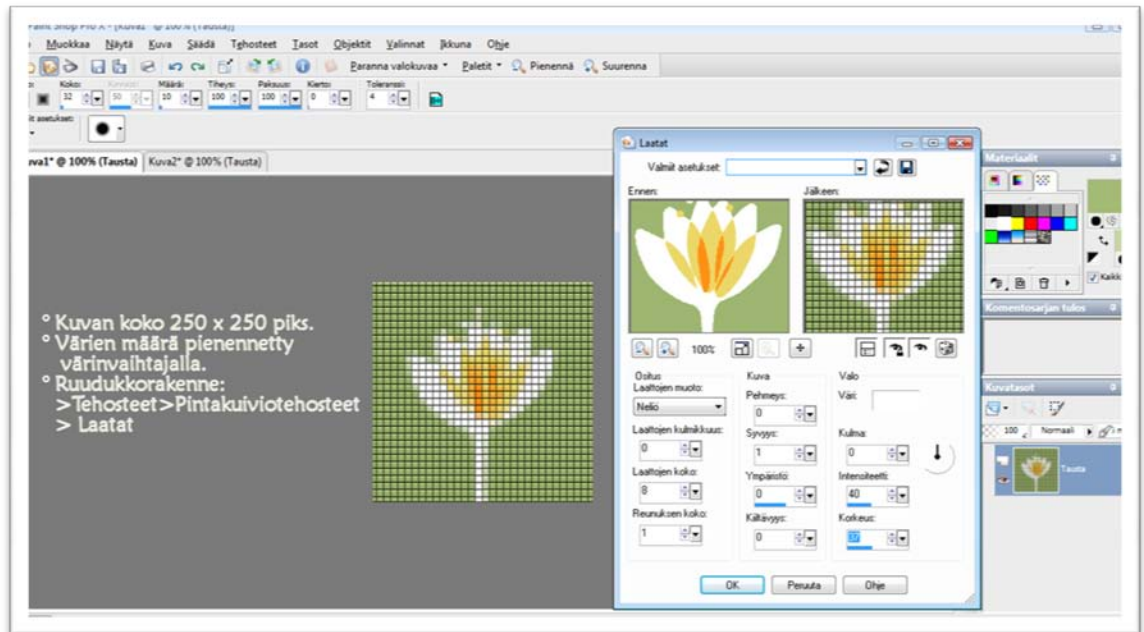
Paint Shop Pro X - [Kuva2 @ 100% (Tausta)]

Muokkaa Näytä Kuva Säädä Tehosteet Tasot Objektit Valinnat Ikkuna Ohje

Paranna valokuvaa Paletit Pienennä Suurenna

Koko: 32 Kovuus: 50 Määrä: 10 Tiheys: 100 Paksuus: 100 Kierto: 0 Toleranssi: 4

Valmiit asetukset:

Kuva1* @ 100% (Tausta) Kuva2* @ 100% (Tausta)

° Kuvan koko 250 x 250 piks.
° Värien määrä pienennetty värinvaihtajalla.
° Ruudukkorakenne: >Tehosteet>Pintakuviotehosteet > Laatat

Laatat

Valmiit asetukset:

Ennen: Jälkeen:

100%

Ositus
Laattojen muoto:
Neliö
Laattojen kulmikkuus:
0
Laattojen koko:
8
Reunuksen koko:
1

Kuva
Pehmeys:
0
Syvyys:
1
Ympäristö:
0
Kiiltävyys:
0

Valo
Väri:
Kulma:
0
Intensiteetti:
40
Korkeus:
0

OK Peruuta Ohje

Materiaalit

Kaikki

Komentosarjan tulos

Kuvatasot

100 Normaali

Tausta